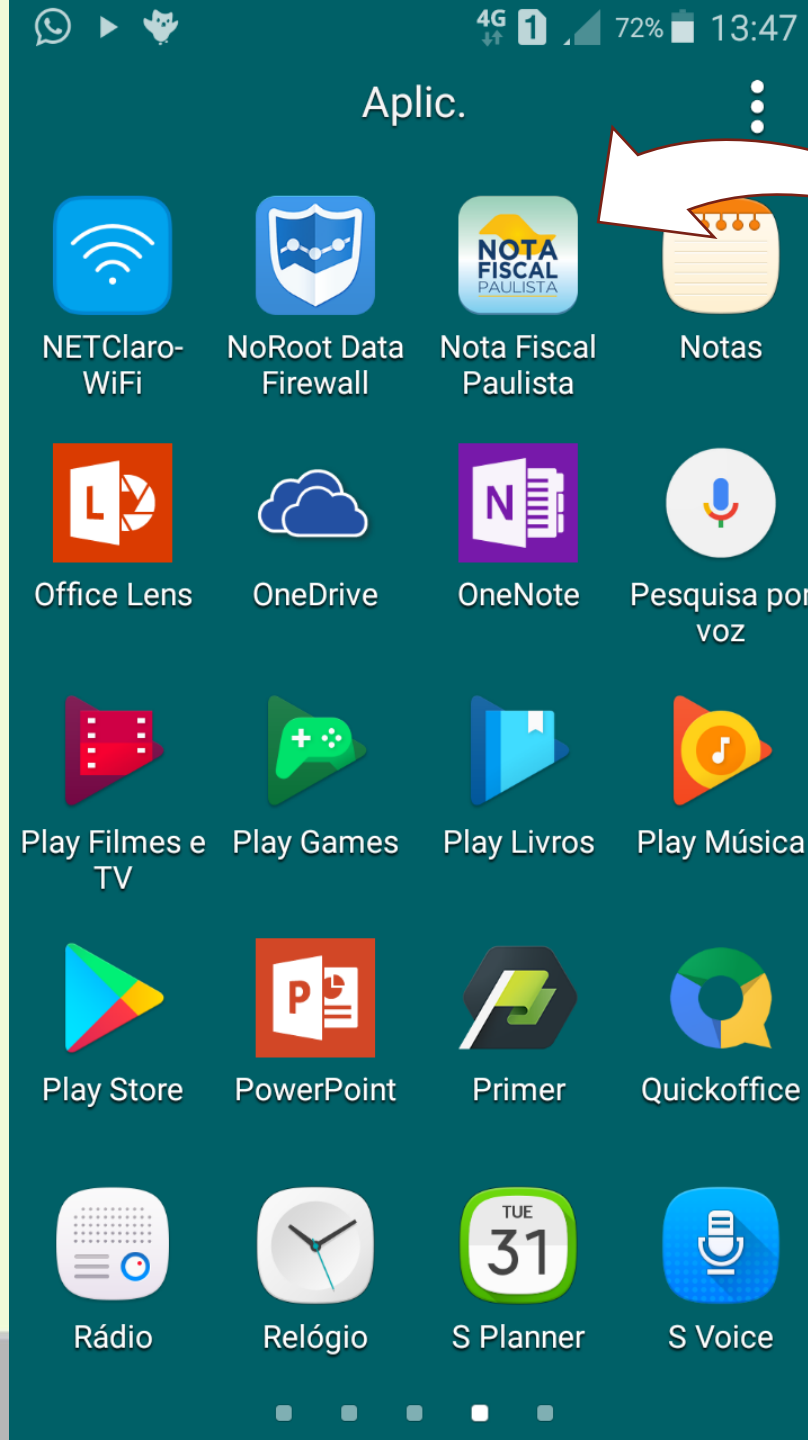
4G 1 72% 13:47

Aplic.

NOTA FISCAL PAULISTA

NETClaro-WiFi

NoRoot Data Firewall

Nota Fiscal Paulista

Notas

Office Lens

OneDrive

OneNote

Pesquisa por voz

Play Filmes e TV

Play Games

Play Livros

Play Música

Play Store

PowerPoint

Primer

Quickoffice

TUE 31

Rádio

Relógio

S Planner

S Voice